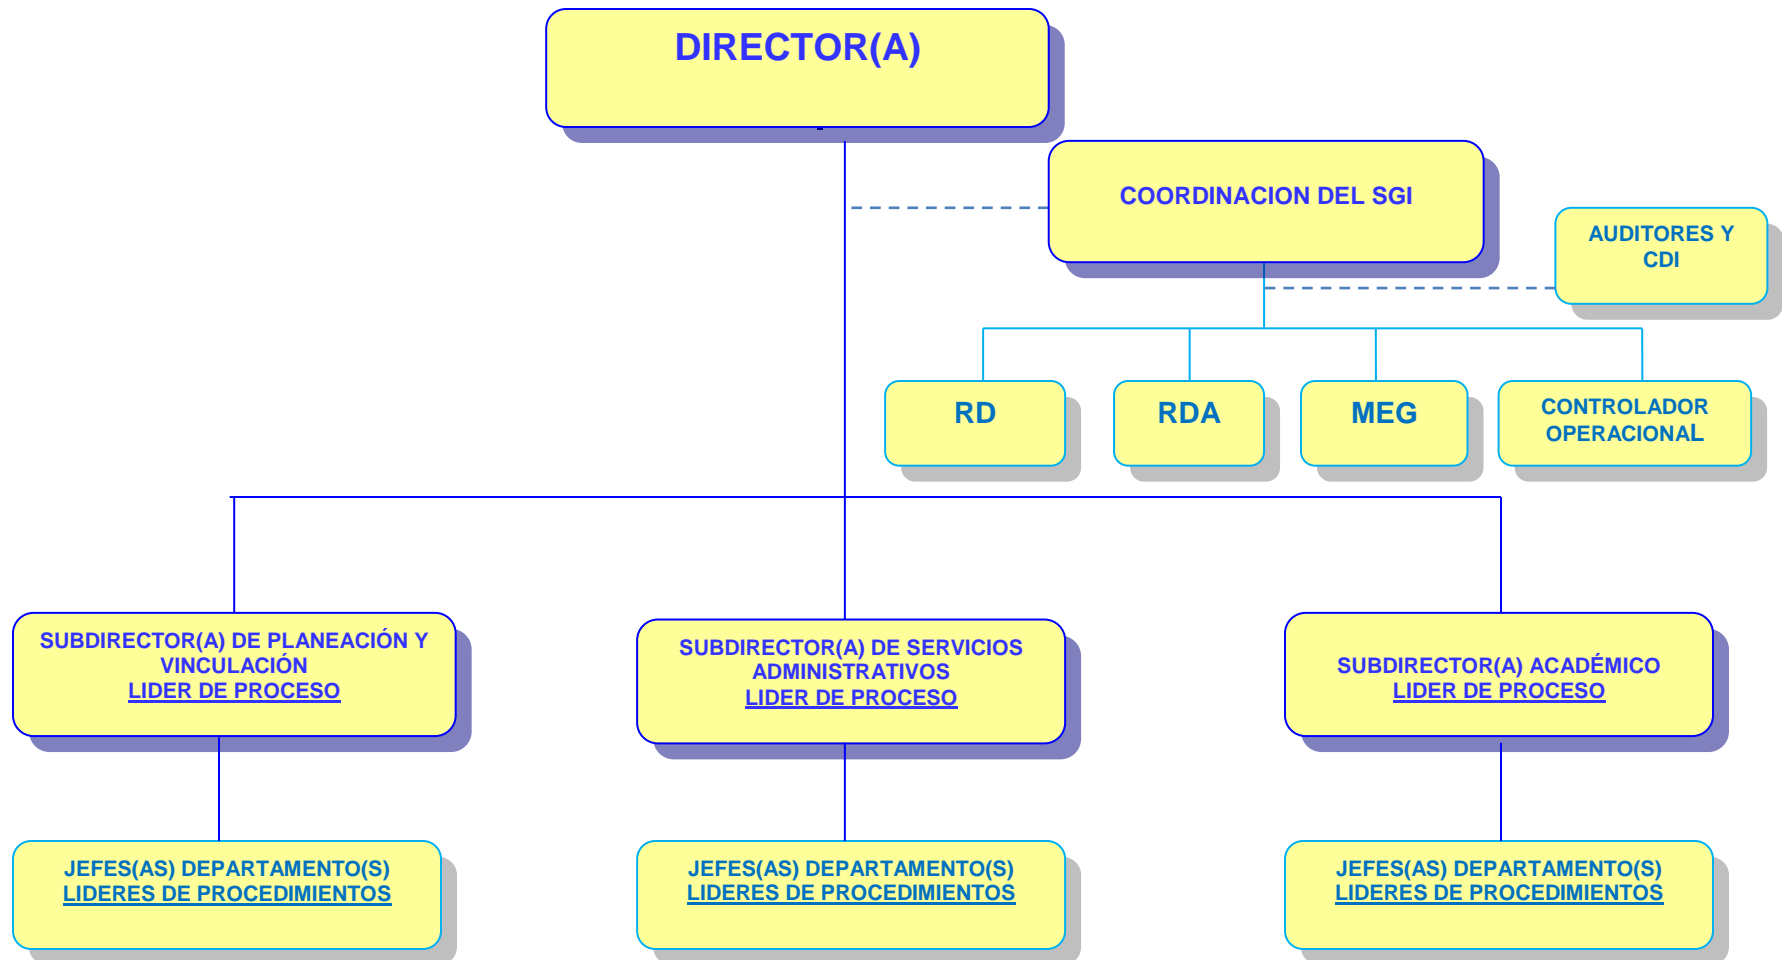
DIRECTOR(A)

COORDINACION DEL SGI

AUDITORES Y CDI

RD

RDA

MEG

CONTROLADOR OPERACIONAL

SUBDIRECTOR(A) DE PLANEACIÓN Y VINCULACIÓN
LIDER DE PROCESO

SUBDIRECTOR(A) DE SERVICIOS ADMINISTRATIVOS
LIDER DE PROCESO

SUBDIRECTOR(A) ACADÉMICO
LIDER DE PROCESO

JEFES(AS) DEPARTAMENTO(S)
LIDERES DE PROCEDIMIENTOS

JEFES(AS) DEPARTAMENTO(S)
LIDERES DE PROCEDIMIENTOS

JEFES(AS) DEPARTAMENTO(S)
LIDERES DE PROCEDIMIENTOS